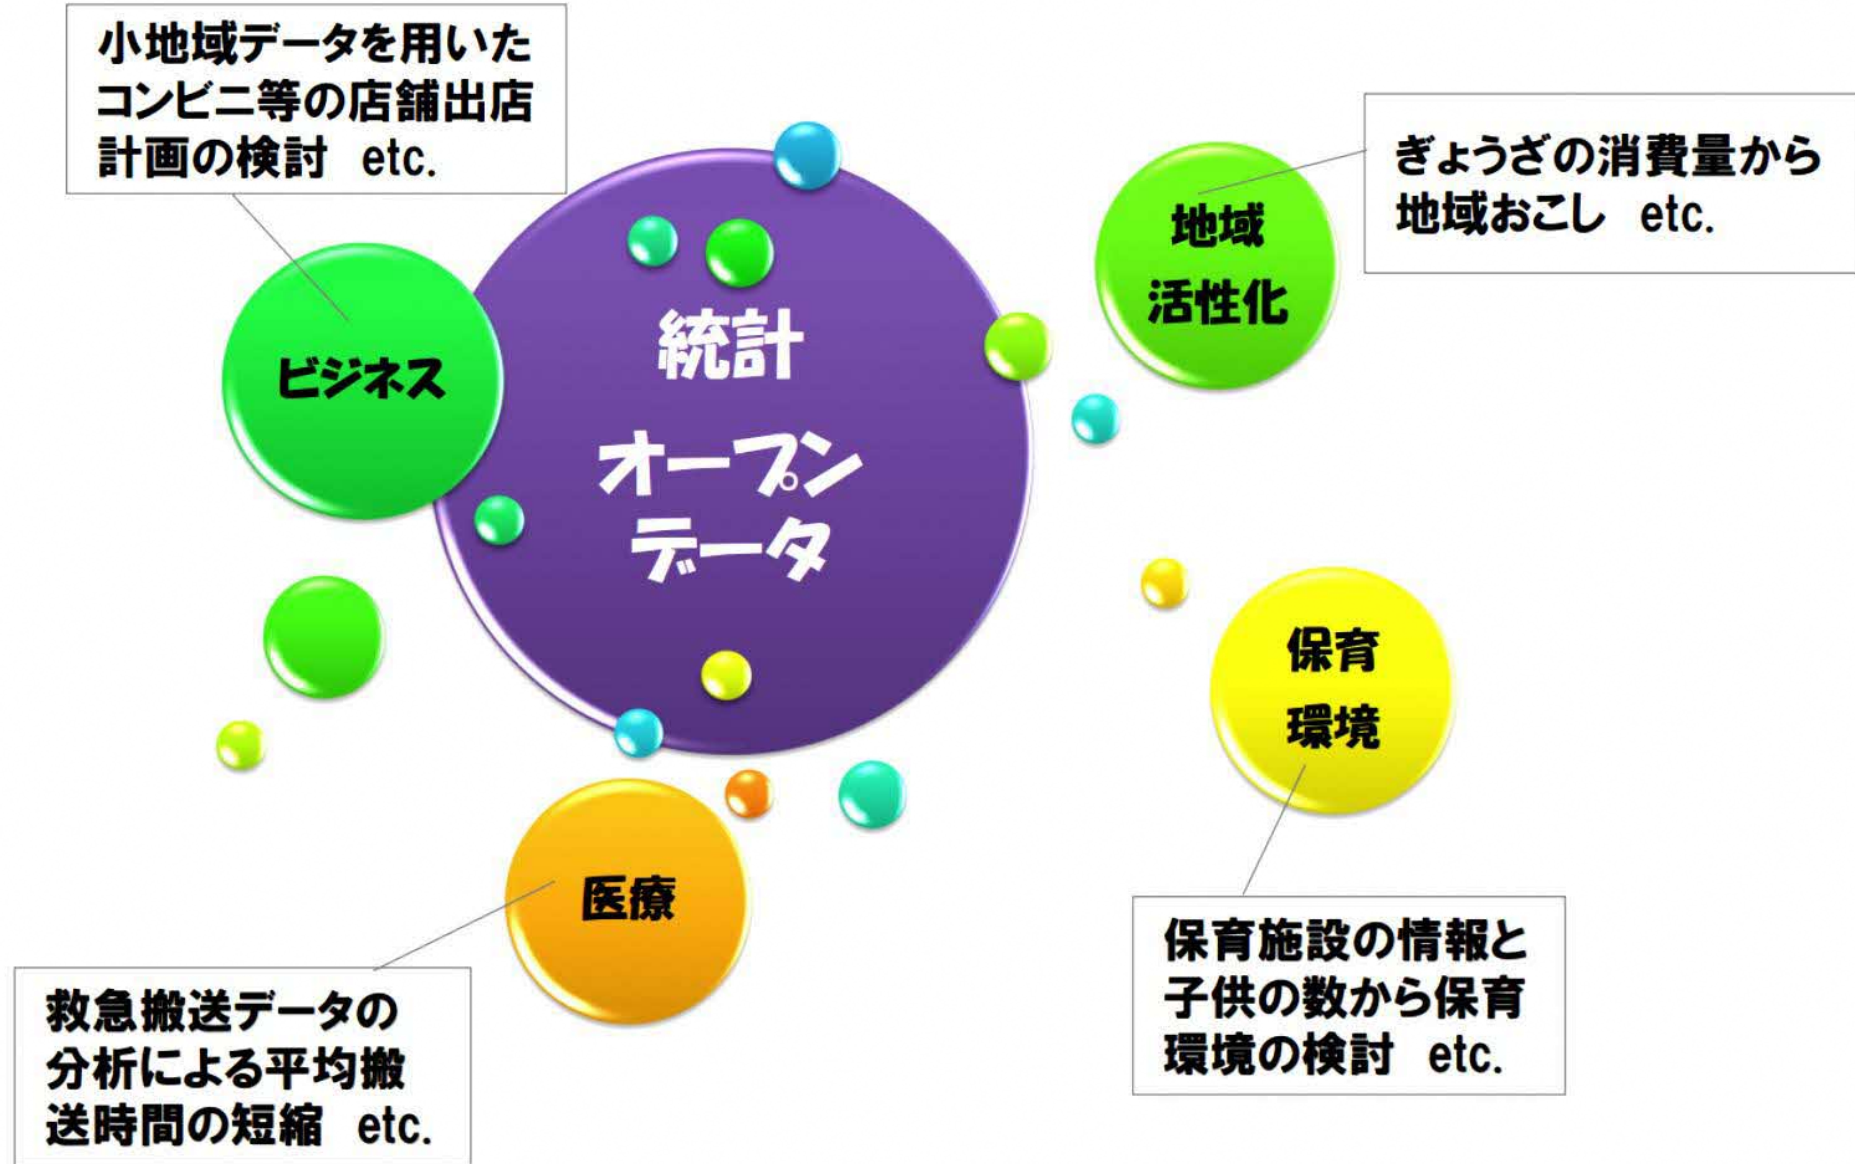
小地域データを用いたコンビニ等の店舗出店計画の検討　etc.

ぎょうざの消費量から地域おこし　etc.

ビジネス

統計

オープンデータ

地域

活性化

保育

環境

医療

救急搬送データの分析による平均搬送時間の短縮　etc.

保育施設の情報と子供の数から保育環境の検討　etc.